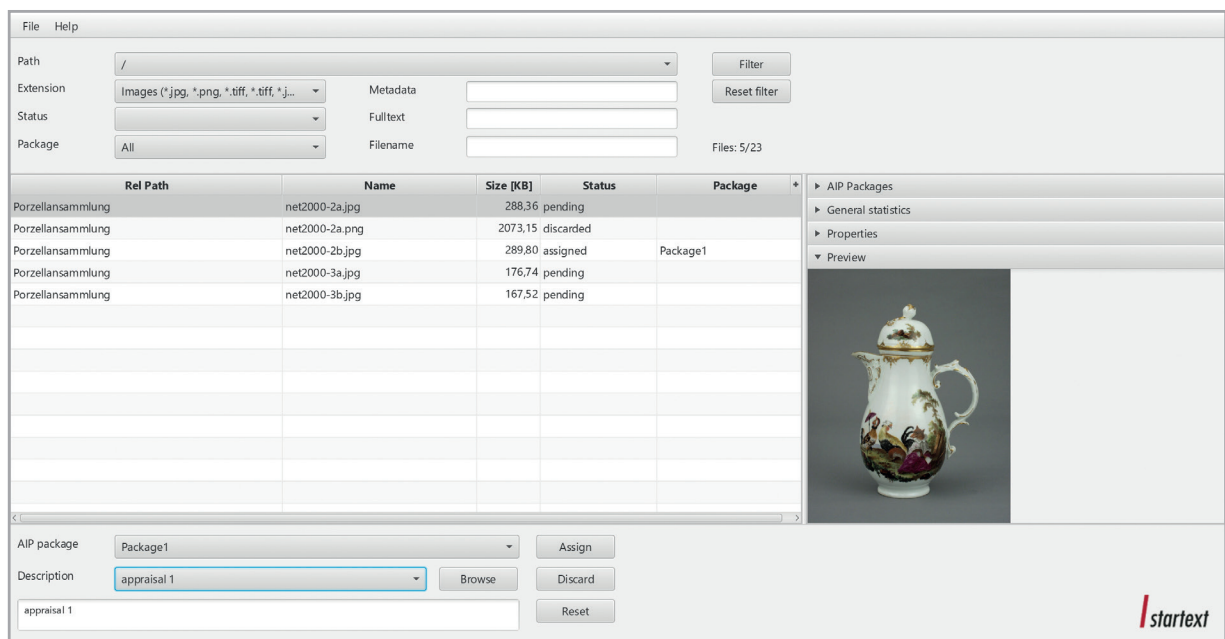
File Help

Path /
Extension Images (*.jpg, *.png, *.tiff, *.tiff, *.j...
Status
Package All
Metadata
Fulltext
Filename
Filter
Reset filter
Files: 5/23

| Rel Path | Name | Size [KB] | Status | Package |
|---|---|---|---|---|
| Porzellansammlung | net2000-2a.jpg | 288,36 | pending | |
| Porzellansammlung | net2000-2a.png | 2073,15 | discarded | |
| Porzellansammlung | net2000-2b.jpg | 289,80 | assigned | Package1 |
| Porzellansammlung | net2000-3a.jpg | 176,74 | pending | |
| Porzellansammlung | net2000-3b.jpg | 167,52 | pending | |

▸ AIP Packages
▸ General statistics
▸ Properties
▾ Preview

AIP package Package1
Description appraisal 1
Browse
Assign
Discard
Reset
appraisal 1

startext